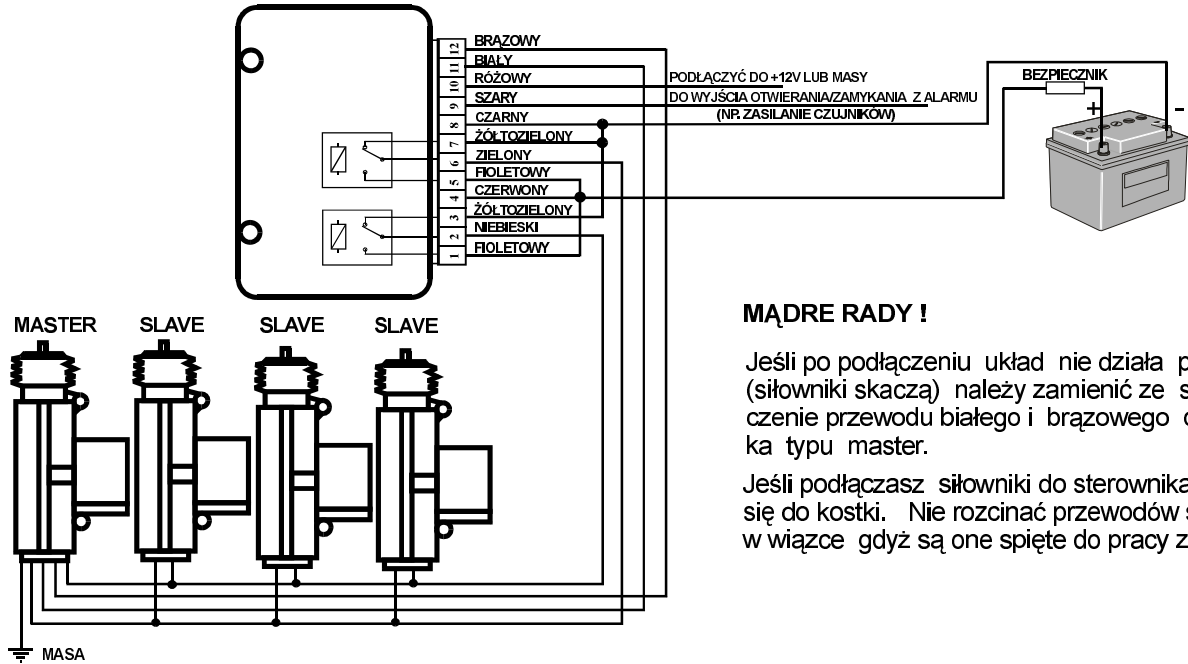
12 BRĄZOWY
11 BIAŁY
10 RÓŻOWY
9 SZARY
8 CZARNY
7 ŻÓŁTOZIELONY
6 ZIELONY
5 FIOLETOWY
4 CZERWONY
3 ŻÓŁTOZIELONY
2 NIEBIESKI
1 FIOLETOWY

PODŁĄCZYĆ DO +12V LUB MASY
DO WYJŚCIA OTWIERANIA/ZAMYKANIA Z ALARMU
(NP. ZASILANIE CZUJNIKÓW)

BEZPIECZNIK
+
-

MASTER SLAVE SLAVE SLAVE

MASA

MĄDRE RADY !

Jeśli po podłączeniu układ nie działa p (siłowniki skaczą) należy zamienić ze s czenie przewodu białego i brązowego ka typu master.

Jeśli podłączasz siłowniki do sterownika się do kostki. Nie rozcinać przewodów w wiązce gdyż są one spięte do pracy z